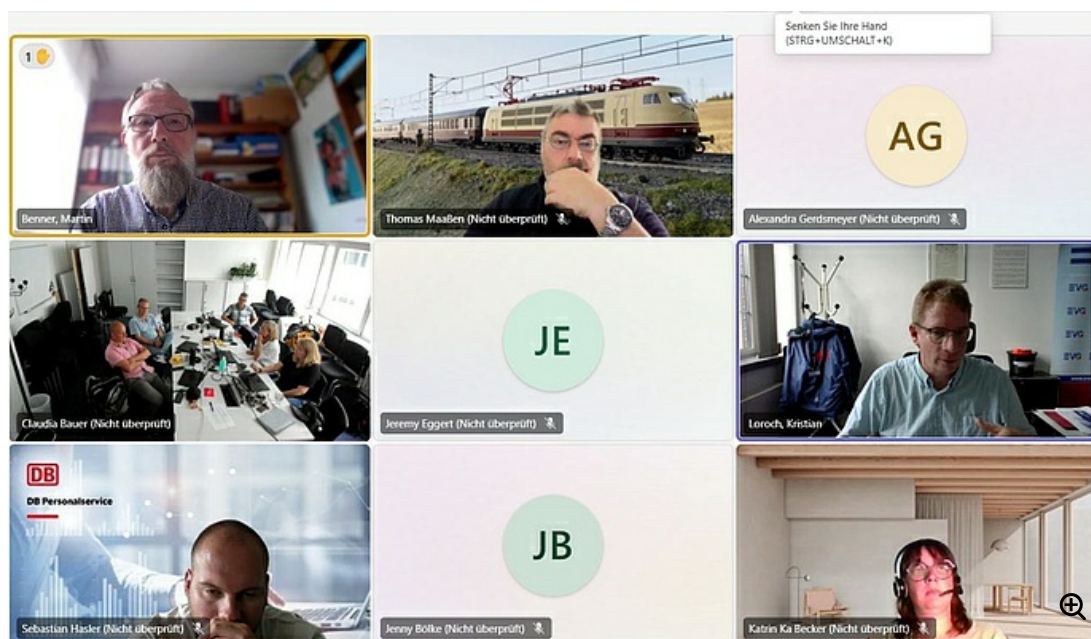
Senken Sie Ihre Hand (STRG+UMSCHALT+K)

1

Benner, Martin

Thomas Maaßen (Nicht überprüft)

AG

Alexandra Gerdsmeyer (Nicht überprüft)

Claudia Bauer (Nicht überprüft)

JE

Jeremy Eggert (Nicht überprüft)

EVG

EVG

EVG

Loroch, Kristian

DB

DB Personalservice

Sebastian Hasler (Nicht überprüft)

JB

Jenny Bölke (Nicht überprüft)

Katrin Ka Becker (Nicht überprüft)